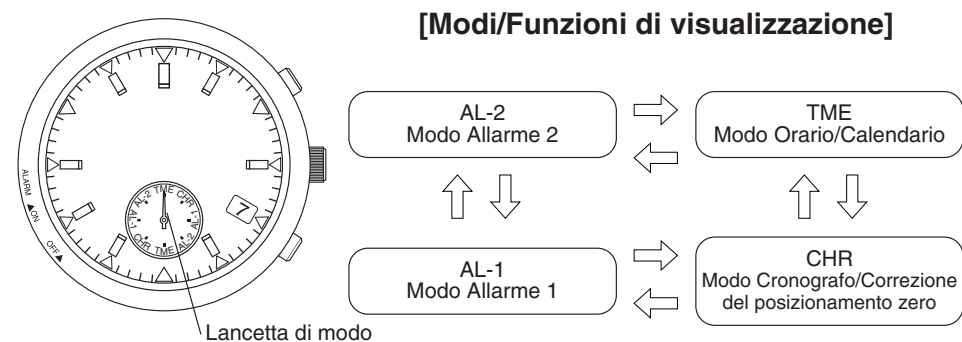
[Modi/Funzioni di visualizzazione]

ALARM ▲ON
OFF▲

AL-2 TME CHR AL-1 CHR TME AL-2 AL-1

7

Lancetta di modo

AL-2
Modo Allarme 2

TME
Modo Orario/Calendario

AL-1
Modo Allarme 1

CHR
Modo Cronografo/Correzione del posizionamento zero